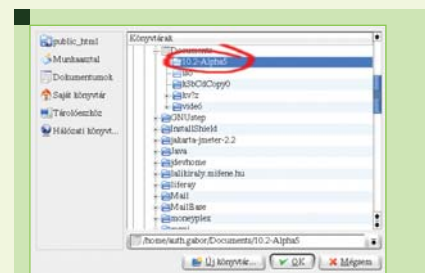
public_html
Munkaasztal
Dokumentumok
Saját könyvtár
Tárolóeszköz
Hálózati könyvt...

Könyvtárak
Documents
10.2-Alpha5
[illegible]
KNCdCopy0
kv7z
videó
GNUstep
InstallShield
jakarta-jmeter-2.2
Java
jdevhome
lallikiraly.mlfene.hu
liferay
Mail
MailBase
moneyplex
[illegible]

/home/auth.gabor/Documents/10.2-Alpha5

Új könyvtár...
OK
Mégsem